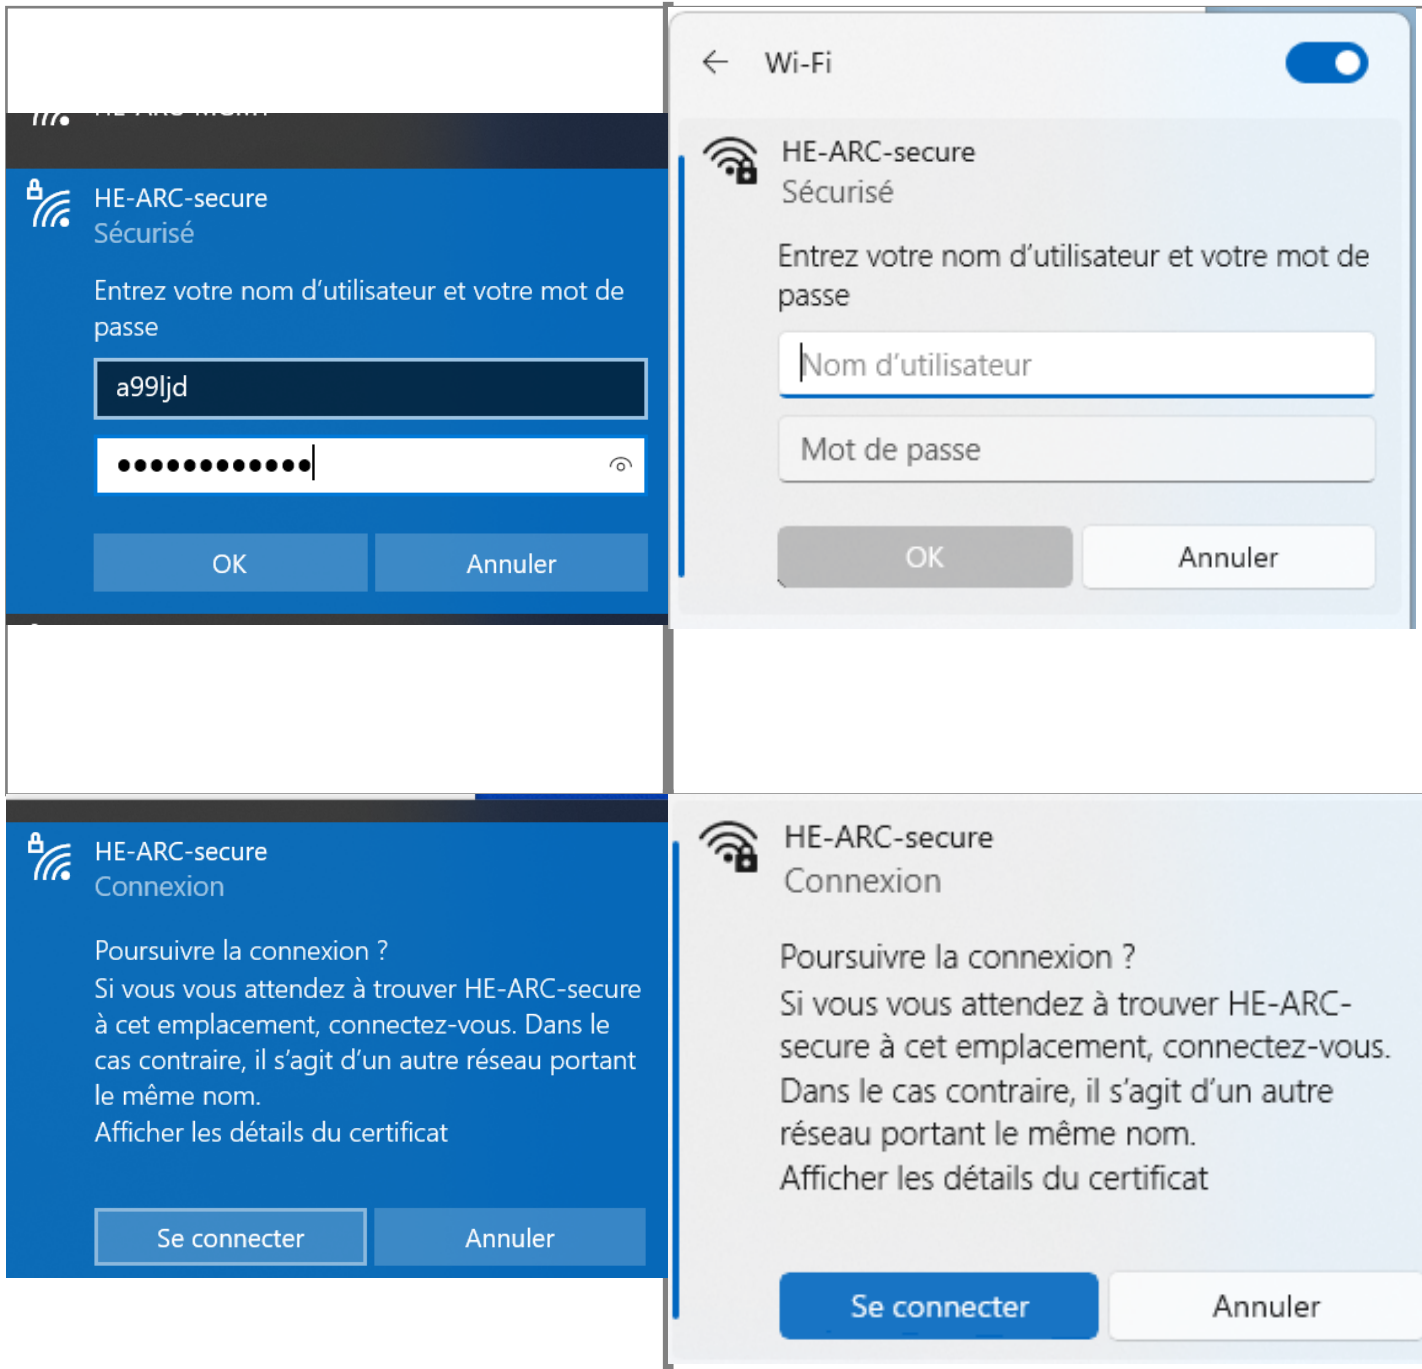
HE-ARC-secure
Sécurisé

Entrez votre nom d’utilisateur et votre mot de passe

a99ljd

••••••••••••

OK

Annuler

Wi-Fi

HE-ARC-secure
Sécurisé

Entrez votre nom d’utilisateur et votre mot de passe

Nom d’utilisateur

Mot de passe

OK

Annuler

HE-ARC-secure
Connexion

Poursuivre la connexion ?
Si vous vous attendez à trouver HE-ARC-secure à cet emplacement, connectez-vous. Dans le cas contraire, il s’agit d’un autre réseau portant le même nom.
Afficher les détails du certificat

Se connecter

Annuler

HE-ARC-secure
Connexion

Poursuivre la connexion ?
Si vous vous attendez à trouver HE-ARC-secure à cet emplacement, connectez-vous. Dans le cas contraire, il s’agit d’un autre réseau portant le même nom.
Afficher les détails du certificat

Se connecter

Annuler